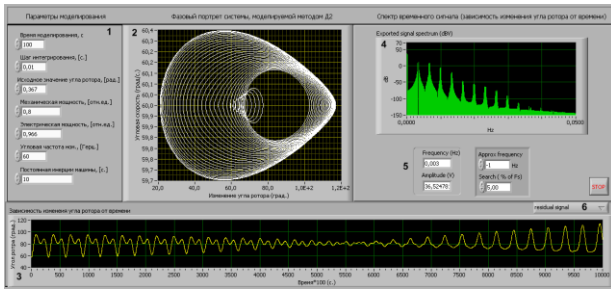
Параметры моделирования

1

Время моделирования, с
100

Шаг интегрирования, [с.]
0,01

Исходное значение угла ротора, [рад.]
0,367

Механическая мощность, [отн.ед.]
0,8

Электрическая мощность, [отн.ед.]
0,966

Угловая частота ном., [Герц.]
60

Постоянная инерции машины, [с.]
10

Фазовый портрет системы, моделируемой методом Д2

2

60,4
60,3
60,2
60,1
60,0
59,9
59,8
59,7
59,6
59,5
59,4

Угловая скорость, [град/с.]

20,0
40,0
60,0
80,0
1,0E+2
1,2E+2

Изменение угла ротора, [град.]

Спектр временного сигнала (зависимость изменения угла ротора от времени)

4

Exported signal spectrum (dBV)

dB

0,0000
Hz
10,0000

5

Frequency (Hz)
0,003
Amplitude (V)
36,52478

Approx frequency
-1
Hz
Search (% of Fs)
5,00

STOP

Зависимость изменения угла ротора от времени

residual signal

6

Угол ротора, [град.]

120
100
80
60
40
20
0

3

0
500
1000
1500
2000
2500
3000
3500
4000
4500
5000
5500
6000
6500
7000
7500
8000
8500
9000
9500
10000

Время*100 (с.)